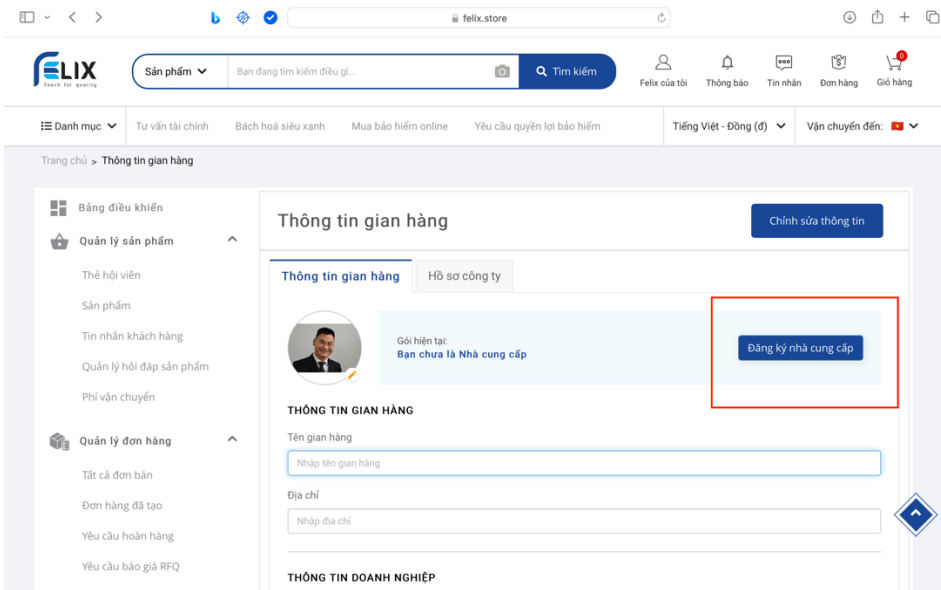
felix.store

FELIX
Touch for quality

Sản phẩm
Bạn đang tìm kiếm điều gì...
Tìm kiếm

Felix của tôi
Thông báo
Tin nhắn
Đơn hàng
0
Giỏ hàng

Danh mục
Tư vấn tài chính
Bách hoá siêu xanh
Mua bảo hiểm online
Yêu cầu quyền lợi bảo hiểm
Tiếng Việt - Đồng (đ)
Vận chuyển đến:

Trang chủ > Thông tin gian hàng

Bảng điều khiển
Quản lý sản phẩm
Thẻ hội viên
Sản phẩm
Tin nhắn khách hàng
Quản lý hỏi đáp sản phẩm
Phí vận chuyển
Quản lý đơn hàng
Tất cả đơn bán
Đơn hàng đã tạo
Yêu cầu hoàn hàng
Yêu cầu báo giá RFQ

Thông tin gian hàng
Chỉnh sửa thông tin

Thông tin gian hàng
Hồ sơ công ty

Gói hiện tại:
Bạn chưa là Nhà cung cấp
Đăng ký nhà cung cấp

THÔNG TIN GIAN HÀNG
Tên gian hàng
Nhập tên gian hàng
Địa chỉ
Nhập địa chỉ

THÔNG TIN DOANH NGHIỆP